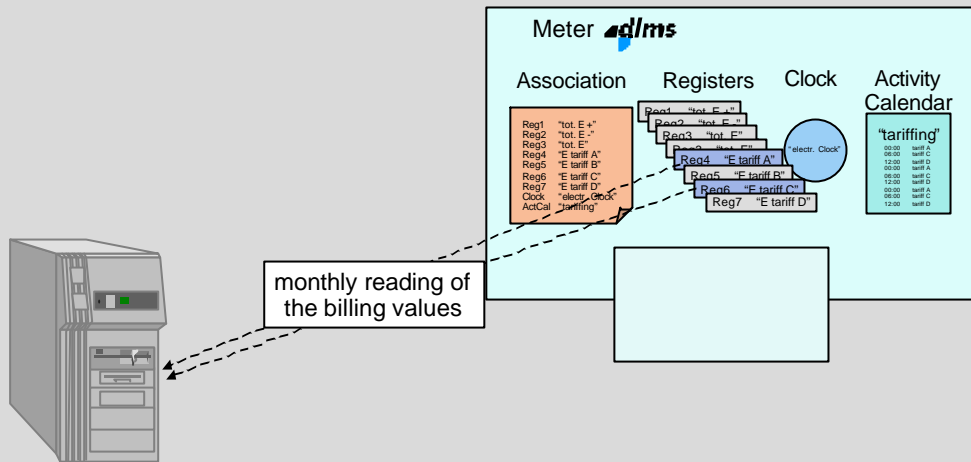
Meter dlms

Association

Reg1 "tot. E +"
Reg2 "tot. E -"
Reg3 "tot. E"
Reg4 "E tariff A"
Reg5 "E tariff B"
Reg6 "E tariff C"
Reg7 "E tariff D"
Clock "electr. Clock"
ActCal "tariffing"

Registers

Reg1 "tot. E +"
Reg2 "tot. E -"
Reg3 "tot. E"
Reg3 "tot. E"
Reg4 "E tariff A"
Reg5 "E tariff B"
Reg6 "E tariff C"
Reg7 "E tariff D"

Clock

"electr. Clock"

Activity Calendar

"tariffing"

| | |
|---|---|
| 00:00 | tariff A |
| 06:00 | tariff C |
| 12:00 | tariff D |
| 00:00 | tariff A |
| 06:00 | tariff C |
| 12:00 | tariff D |
| 00:00 | tariff A |
| 06:00 | tariff C |
| 12:00 | tariff D |

monthly reading of the billing values